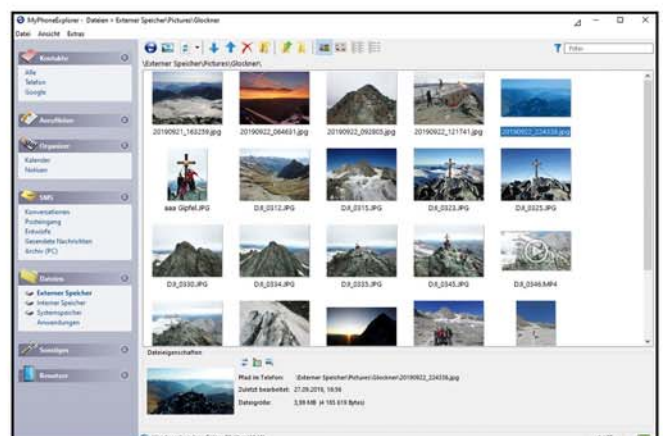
MyPhoneExplorer - Dateien > Externer Speicher\Pictures\Glockner

Datei Ansicht Extras

Filter

\Externer Speicher\Pictures\Glockner\

Kontakte
Alle
Telefon
Google

Anruflisten

Organizer
Kalender
Notizen

SMS
Konversationen
Posteingang
Entwürfe
Gesendete Nachrichten
Archiv (PC)

Dateien
Externer Speicher
Interner Speicher
Systemspeicher
Anwendungen

Sonstiges

Browser

20190921_163259.jpg
20190922_064631.jpg
20190922_092805.jpg
20190922_121741.jpg
20190922_224339.jpg
aaa Gipfel.JPG
DX_0312.JPG
DX_0315.JPG
DX_0323.JPG
DX_0325.JPG
DX_0330.JPG
DX_0334.JPG
DX_0335.JPG
DX_0345.JPG
DX_0346.MP4

Dateieigenschaften

Pfad im Telefon: \Externer Speicher\Pictures\Glockner\20190922_224339.jpg
Zuletzt bearbeitet: 27.09.2019, 16:56
Dateigröße: 3,59 MB (4 185 619 Bytes)